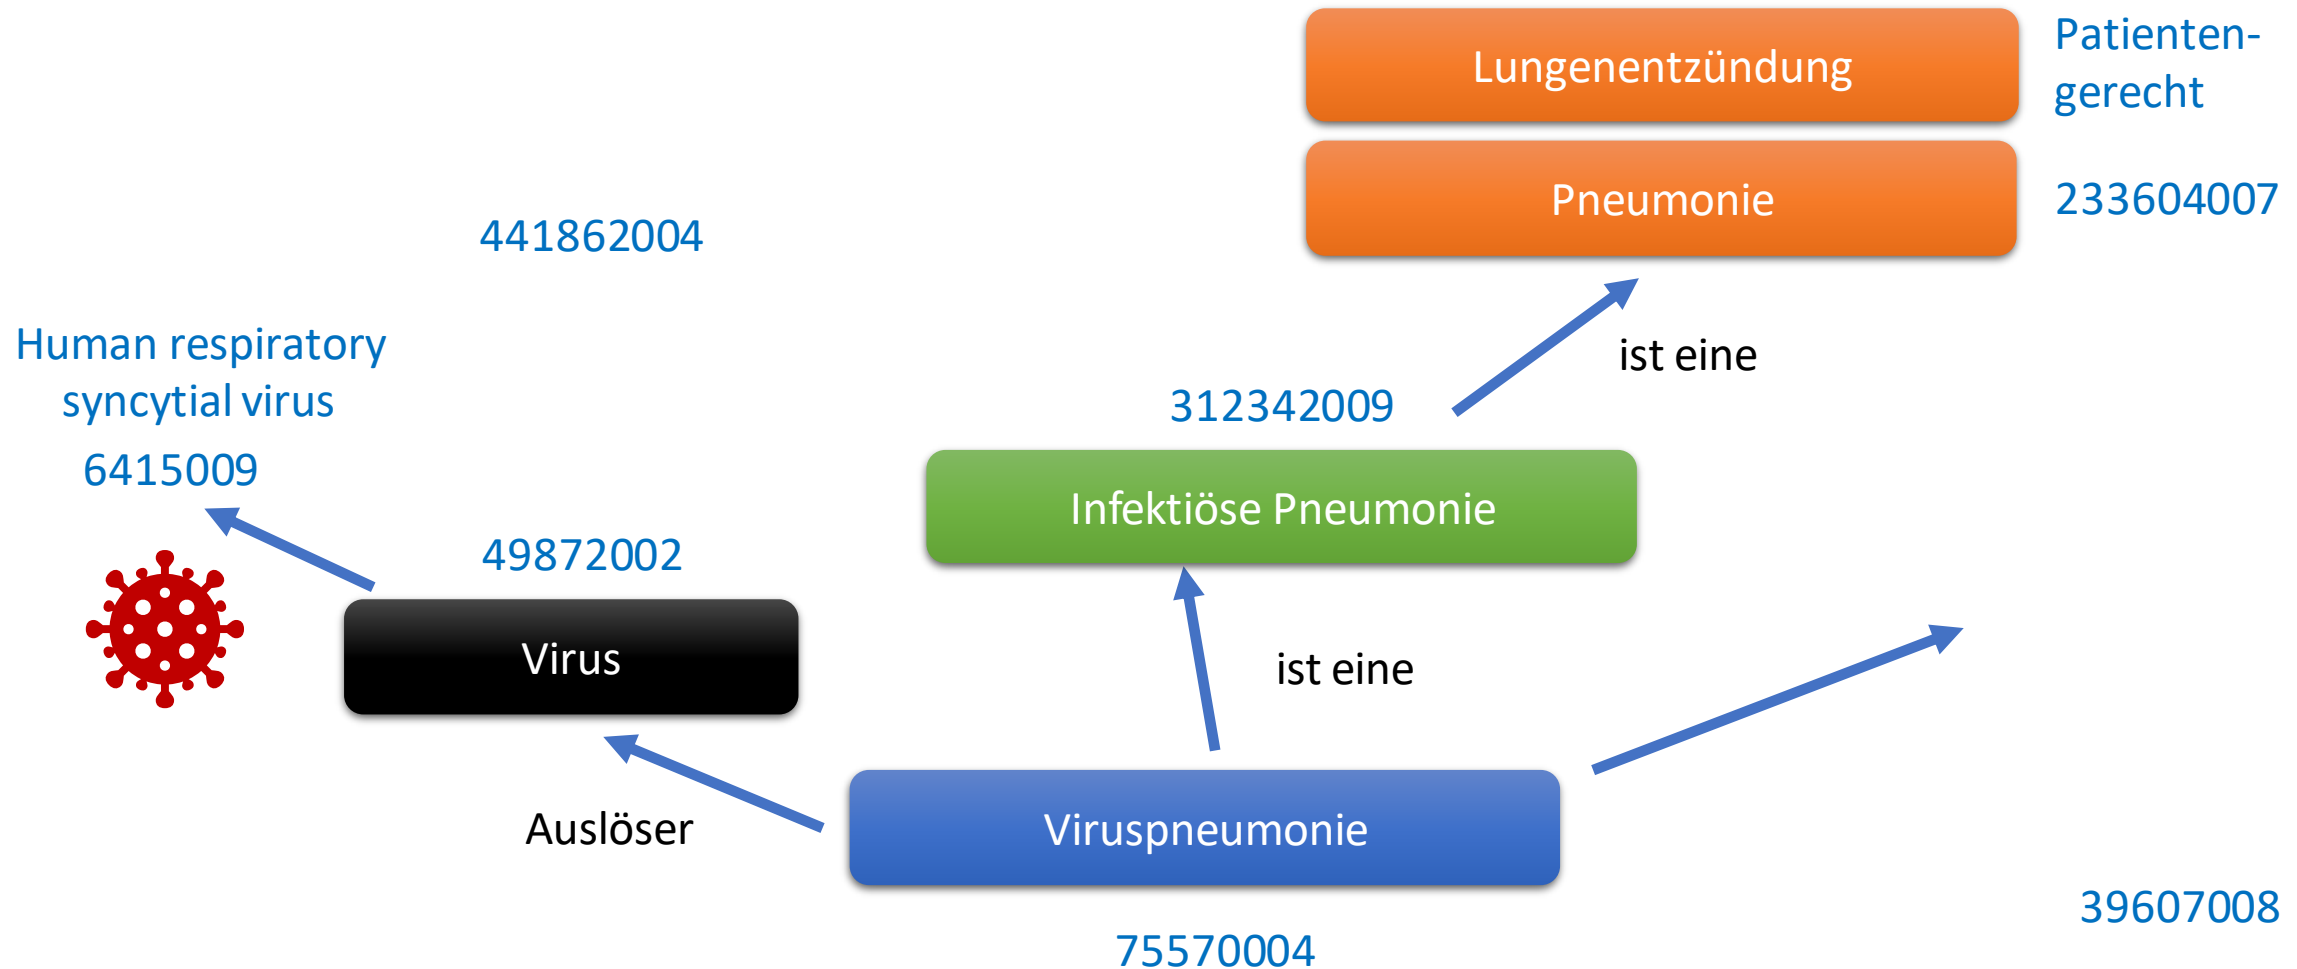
Lungenentzündung

Patienten-gerecht

Pneumonie

233604007

441862004

Human respiratory syncytial virus

6415009

312342009

ist eine

Infektiöse Pneumonie

49872002

Virus

ist eine

Auslöser

Viruspneumonie

39607008

75570004